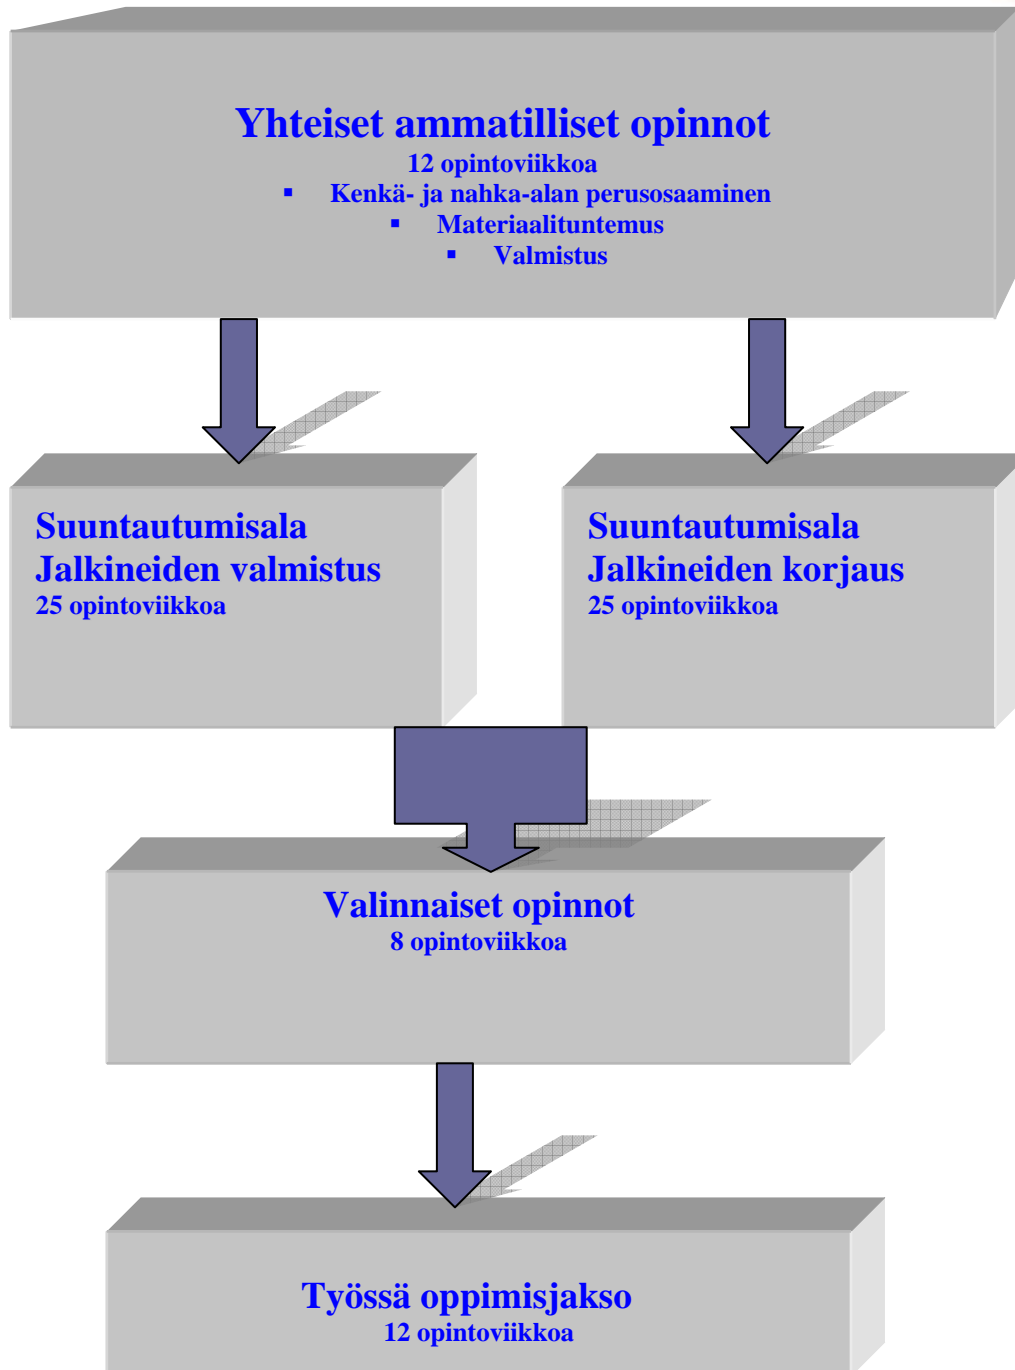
Yhteiset ammatilliset opinnot
12 opintoviikkoa
▪ Kenkä- ja nahka-alan perusosaaminen
▪ Materiaalituntemus
▪ Valmistus

Suuntautumisala
Jalkineiden valmistus
25 opintoviikkoa

Suuntautumisala
Jalkineiden korjaus
25 opintoviikkoa

Valinnaiset opinnot
8 opintoviikkoa

Työssä oppimisjakso
12 opintoviikkoa